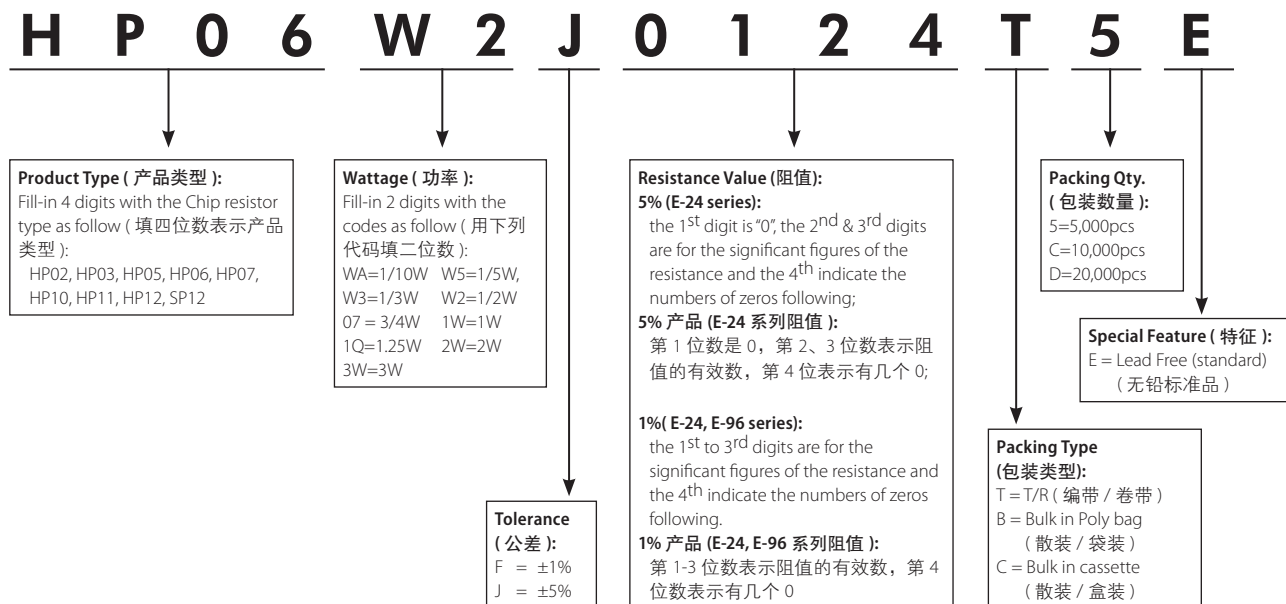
H P 0 6 W 2 J 0 1 2 4 T 5 E

**Product Type ( 产品类型 ):**
Fill-in 4 digits with the Chip resistor type as follow ( 填四位数表示产品类型 ):
HP02, HP03, HP05, HP06, HP07, HP10, HP11, HP12, SP12

**Wattage ( 功率 ):**
Fill-in 2 digits with the codes as follow ( 用下列代码填二位数 ):
WA=1/10W W5=1/5W,
W3=1/3W W2=1/2W
07 = 3/4W 1W=1W
1Q=1.25W 2W=2W
3W=3W

**Tolerance ( 公差 ):**
F = ±1%
J = ±5%

**Resistance Value (阻值):**
**5% (E-24 series):**
the $1^{st}$ digit is "0", the $2^{nd}$ & $3^{rd}$ digits are for the significant figures of the resistance and the $4^{th}$ indicate the numbers of zeros following;
**5% 产品 (E-24 系列阻值 ):**
第 1 位数是 0，第 2、3 位数表示阻值的有效数，第 4 位表示有几个 0;

**1%( E-24, E-96 series):**
the $1^{st}$ to $3^{rd}$ digits are for the significant figures of the resistance and the $4^{th}$ indicate the numbers of zeros following.
**1% 产品 (E-24, E-96 系列阻值 ):**
第 1-3 位数表示阻值的有效数，第 4 位数表示有几个 0

**Packing Type (包装类型):**
T = T/R ( 编带 / 卷带 )
B = Bulk in Poly bag ( 散装 / 袋装 )
C = Bulk in cassette ( 散装 / 盒装 )

**Packing Qty. ( 包装数量 ):**
5=5,000pcs
C=10,000pcs
D=20,000pcs

**Special Feature ( 特征 ):**
E = Lead Free (standard) ( 无铅标准品 )